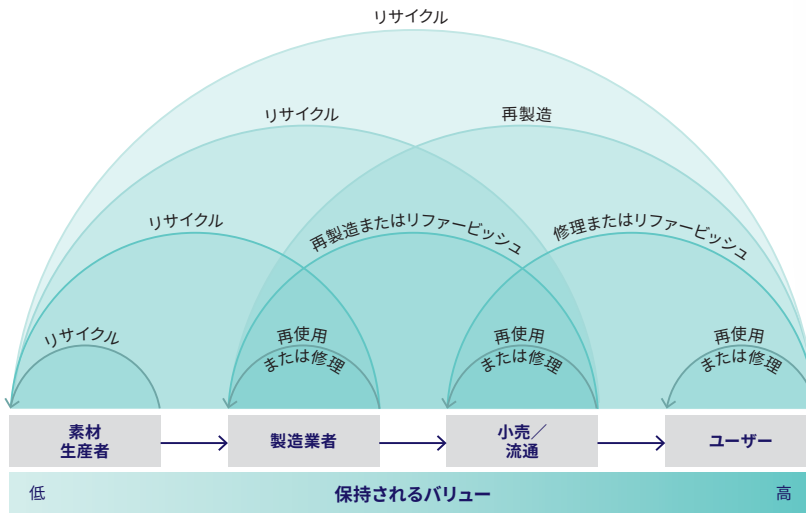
リサイクル

リサイクル

再製造

リサイクル

再製造またはリファービッシュ

修理またはリファービッシュ

リサイクル

再使用または修理

再使用または修理

再使用または修理

素材生産者

製造業者

小売／流通

ユーザー

低

保持されるバリュー

高